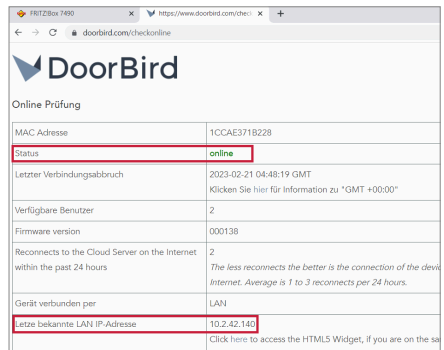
FRITZ!Box 7490 × https://www.doorbird.com/checkc × +

← → C doorbird.com/checkonline

DoorBird

Online Prüfung

| MAC Adresse | 1CCAE371B228 |
|---|---|
| Status | online |
| Letzter Verbindungsabbruch | 2023-02-21 04:48:19 GMT Klicken Sie hier für Information zu "GMT +00:00" |
| Verfügbare Benutzer | 2 |
| Firmware version | 000138 |
| Reconnects to the Cloud Server on the Internet within the past 24 hours | 2 The less reconnects the better is the connection of the devi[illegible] Internet. Average is 1 to 3 reconnects per 24 hours. |
| Gerät verbunden per | LAN |
| Letze bekannte LAN IP-Adresse | 10.2.42.140 Click here to access the HTML5 Widget, if you are on the sa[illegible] |